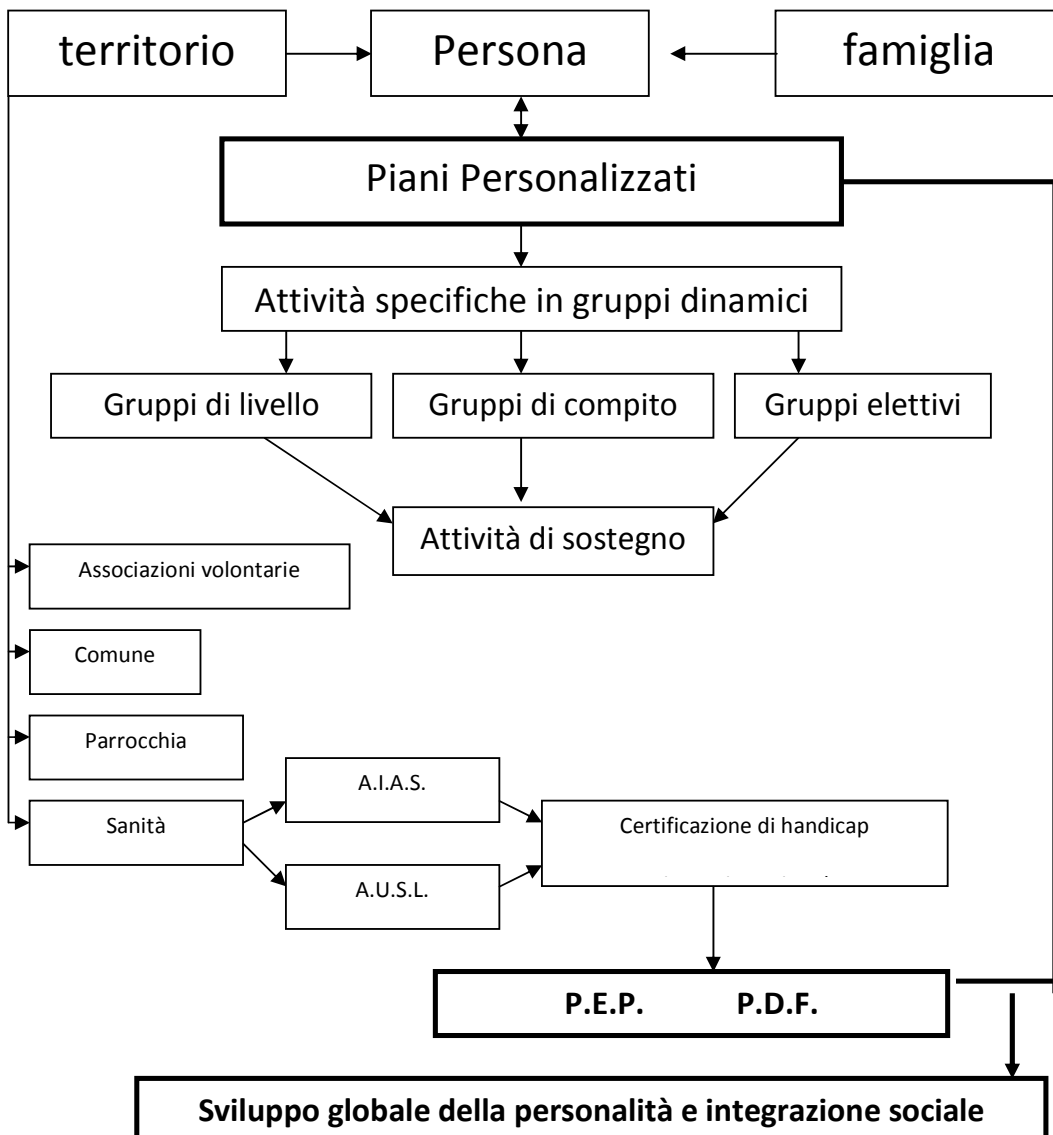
territorio

Persona

famiglia

Piani Personalizzati

Attività specifiche in gruppi dinamici

Gruppi di livello

Gruppi di compito

Gruppi elettivi

Attività di sostegno

Associazioni volontarie

Comune

Parrocchia

Sanità

A.I.A.S.

A.U.S.L.

Certificazione di handicap

P.E.P. P.D.F.

Sviluppo globale della personalità e integrazione sociale